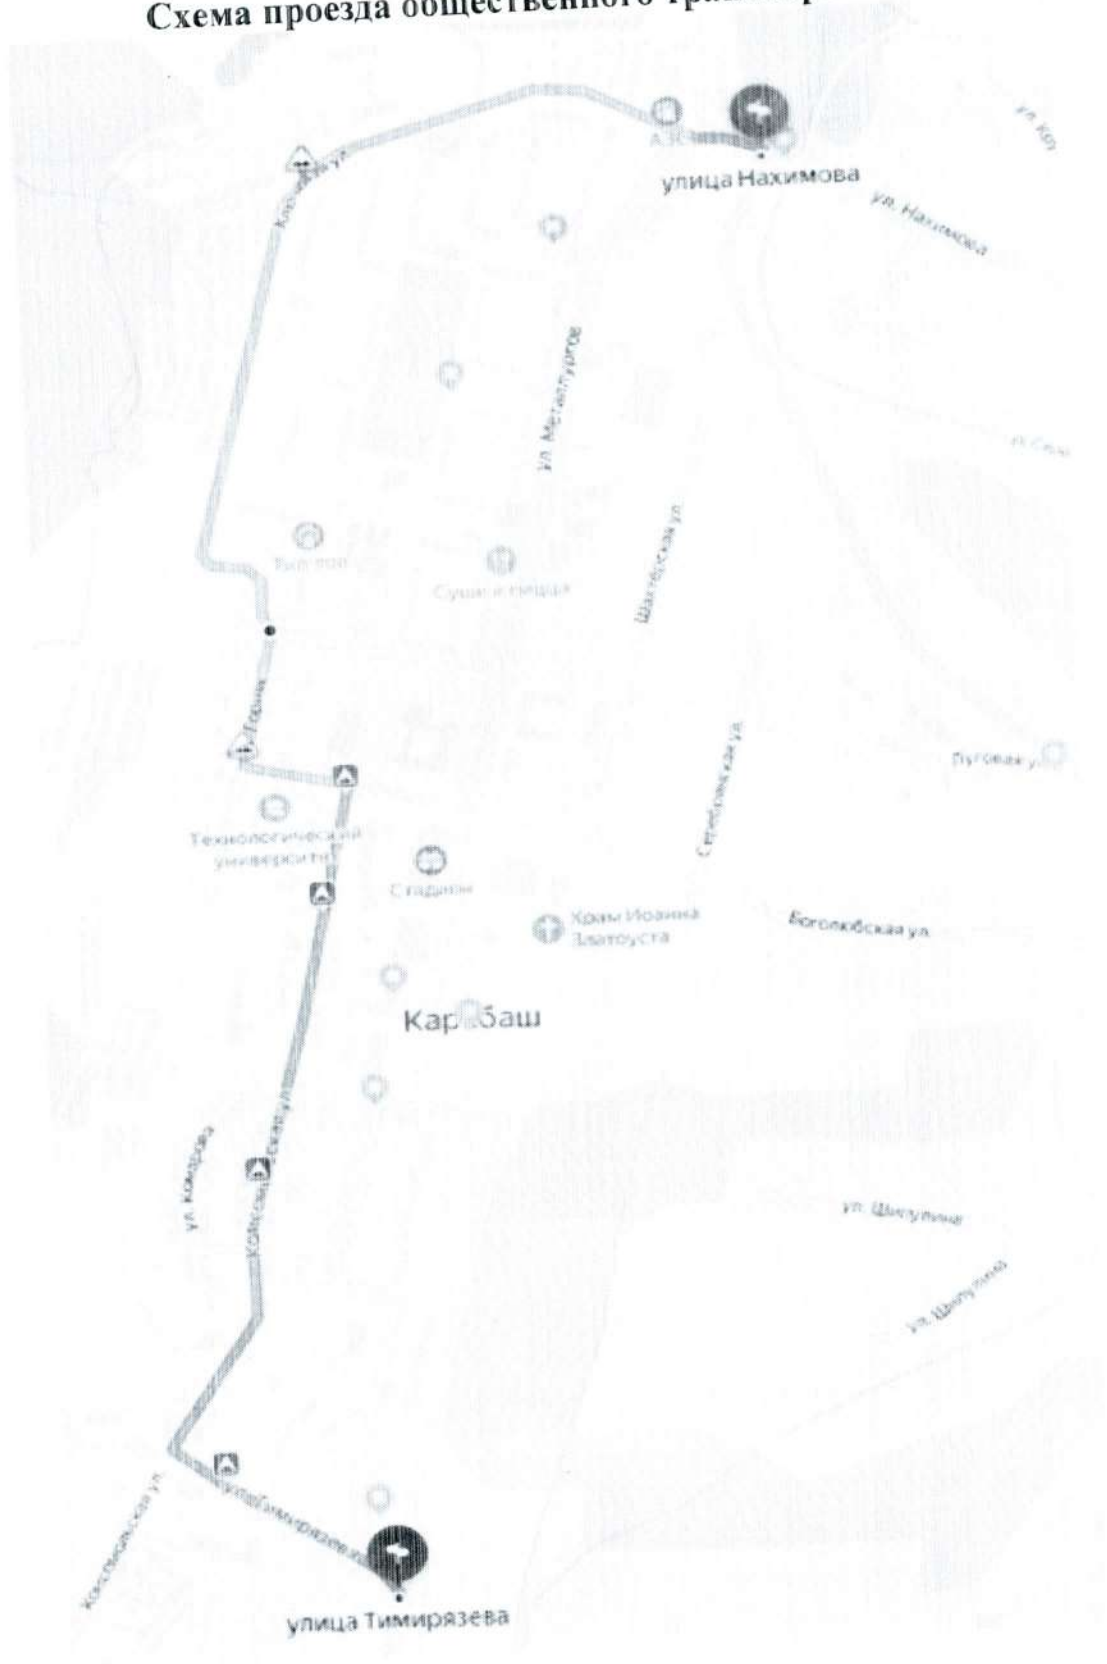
Схема проезда общественного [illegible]

улица Нахимова

ул. Нахимова

ул. Кл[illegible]

АЗ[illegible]

ул. Металлургов

Шахтерская ул.

Кыштым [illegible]

Суши и пицца

ул. Сов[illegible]

Горняк

Серебрянская ул.

Луговая ул.

Технологический университет

Стадион

Храм Иоанна Златоуста

Боголюбская ул.

Кар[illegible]баш

ул. Комарова

Комсомольская ул.

ул. Шипулина

ул. Шипулина

Коммунальная ул.

ул. Тимирязева

улица Тимирязева